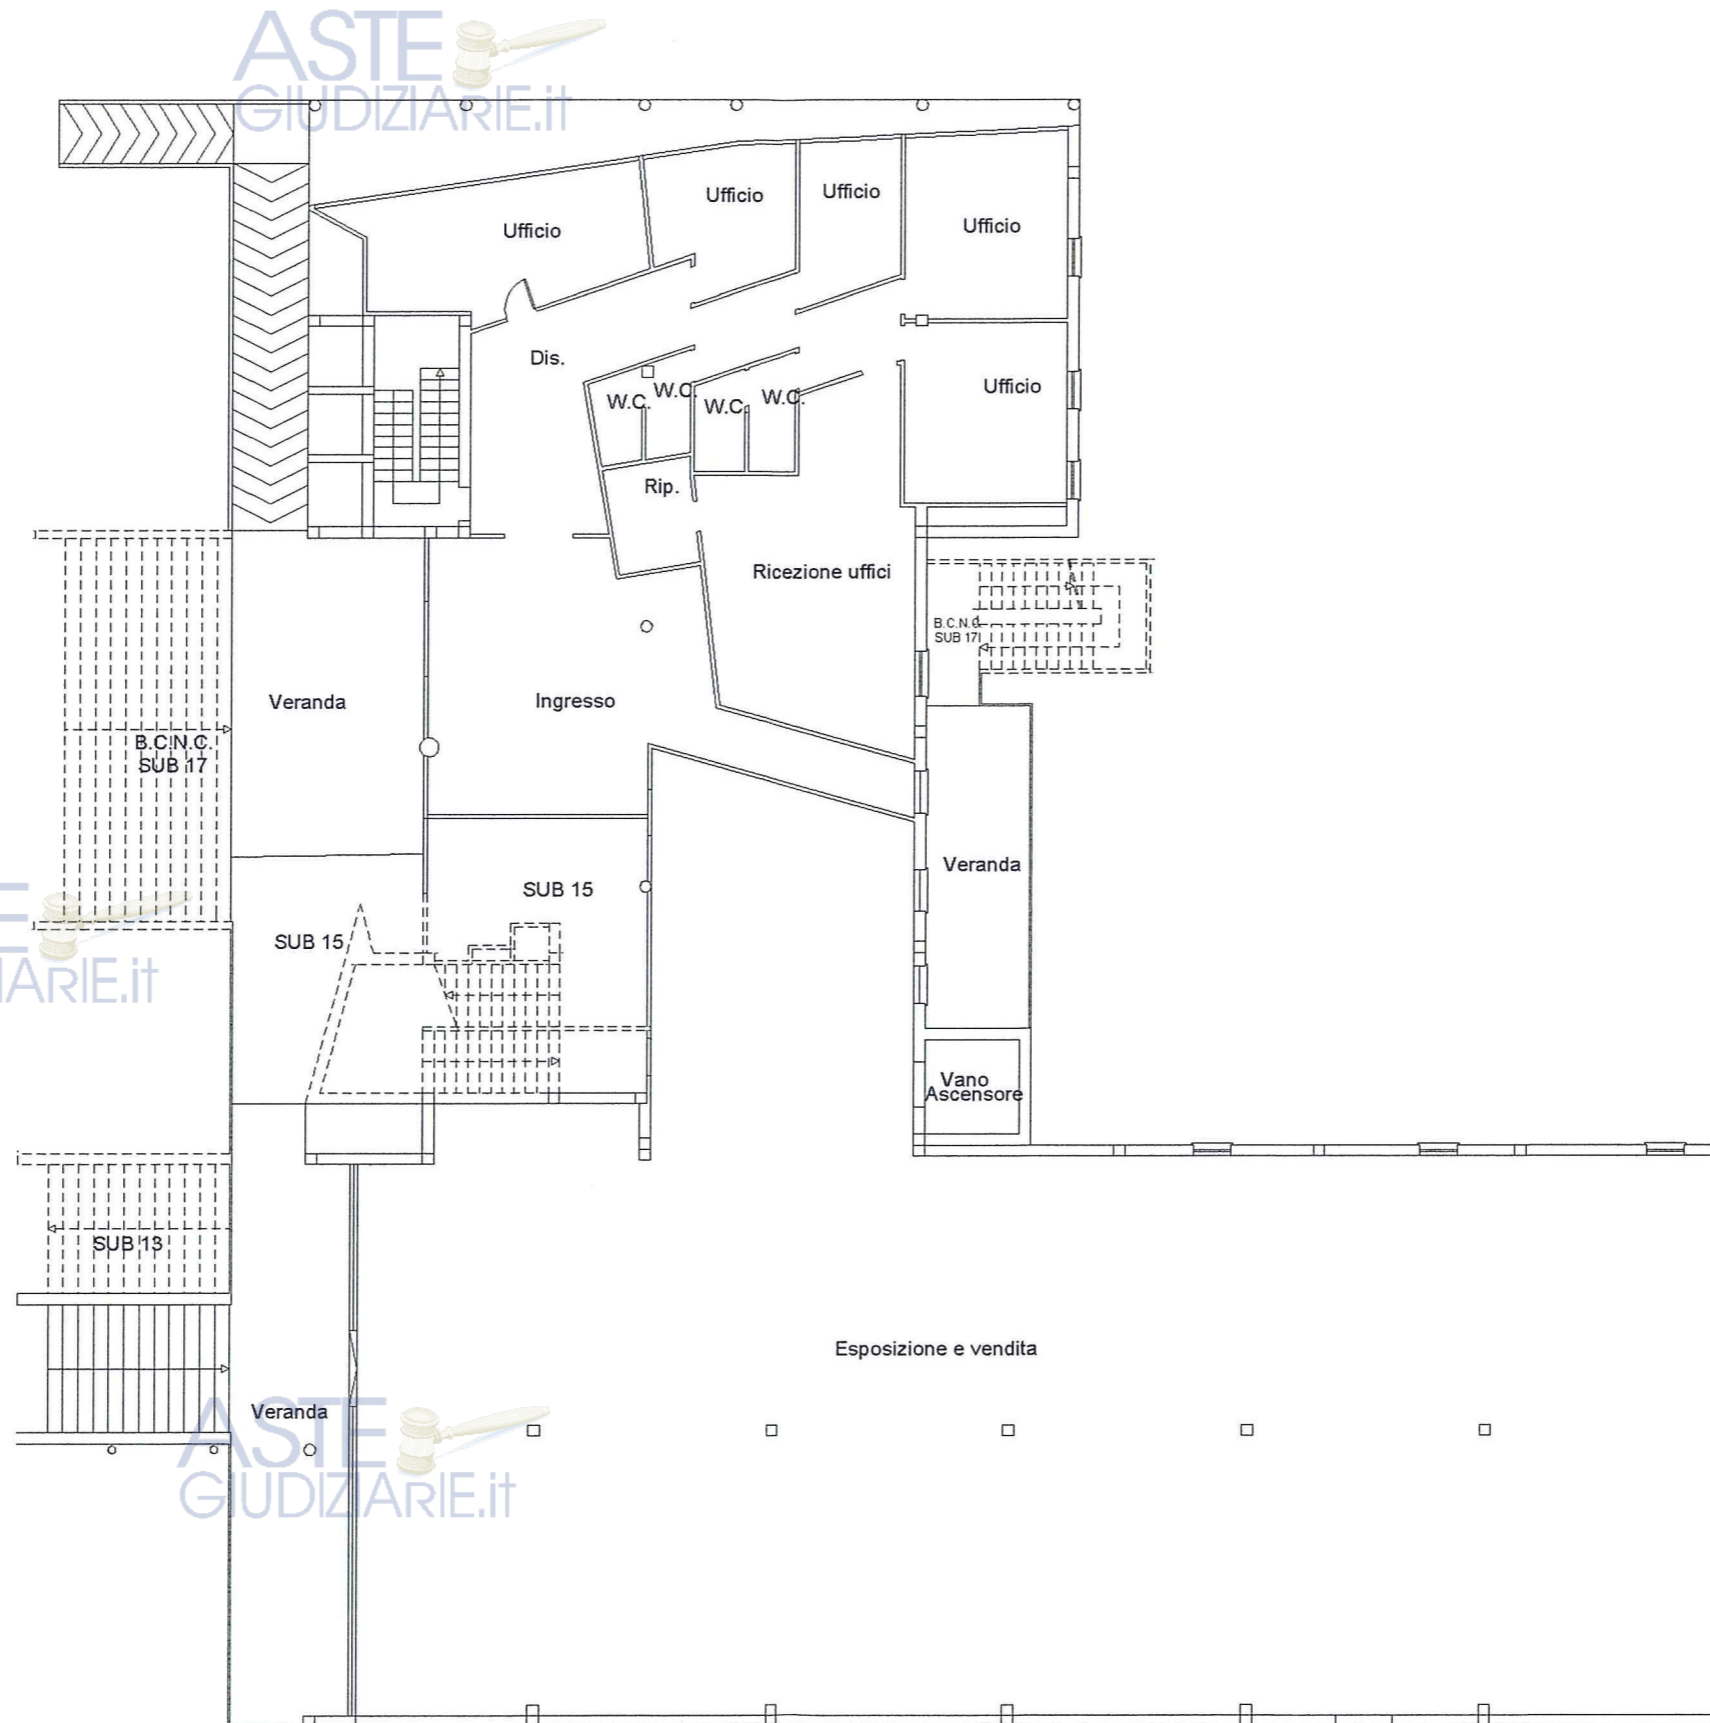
ASTE
GIUDIZIARIE.it

Ufficio

Ufficio

Ufficio

Ufficio

Dis.

W.C.

W.C.

W.C.

W.C.

Ufficio

Rip.

Ricezione uffici

B.C.N.C.
SUB 17

Veranda

Ingresso

B.C.N.C.
SUB 17

Veranda

SUB 15

SUB 15

ARIE.it

Vano
Ascensore

SUB 13

Esposizione e vendita

Veranda

ASTE
GIUDIZIARIE.it